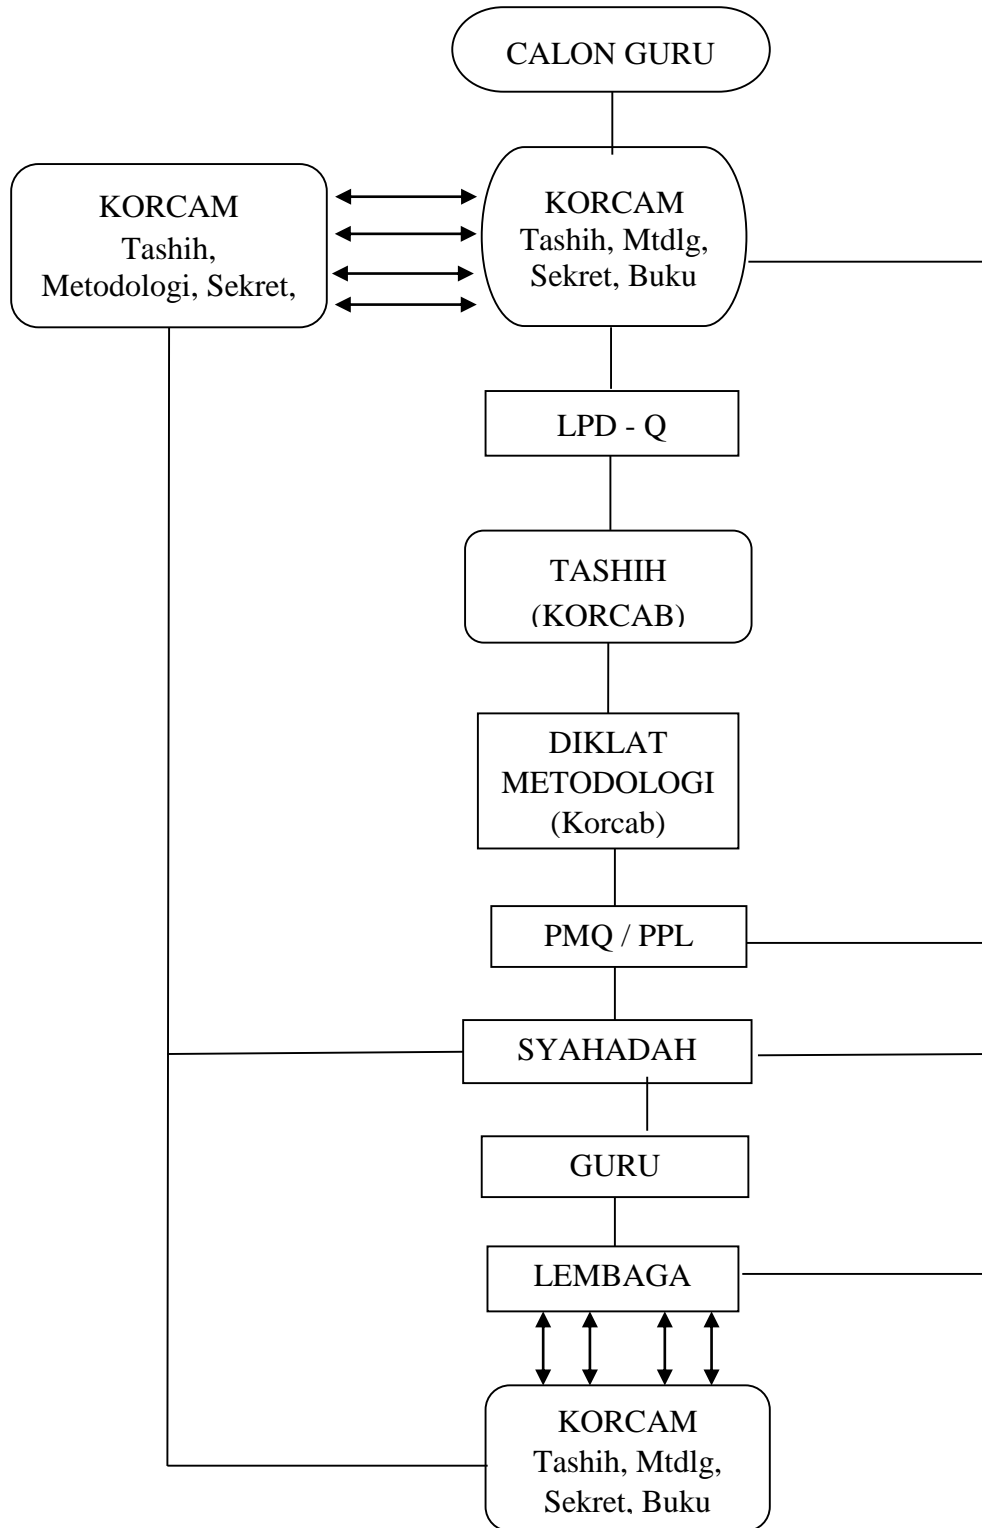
CALON GURU

KORCAM
Tashih,
Metodologi, Sekret,

KORCAM
Tashih, Mtdlg,
Sekret, Buku

LPD - Q

TASHIH
(KORCAB)

DIKLAT
METODOLOGI
(Korcab)

PMQ / PPL

SYAHADAH

GURU

LEMBAGA

KORCAM
Tashih, Mtdlg,
Sekret, Buku